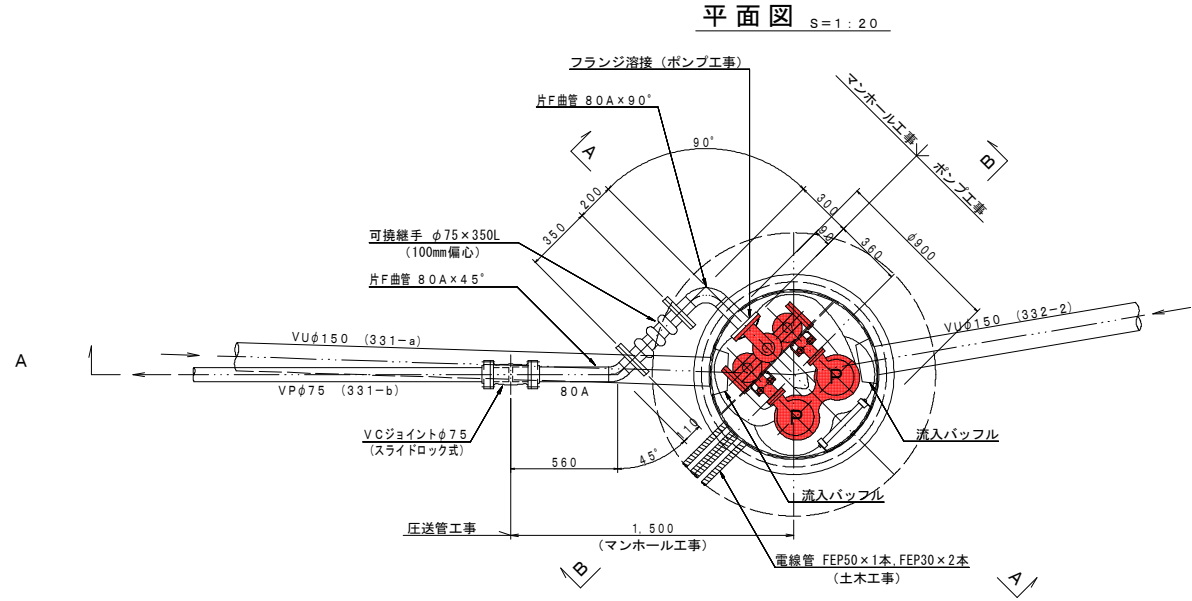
平面図 S=1:20

フランジ溶接（ポンプ工事）

片F曲管 80A×90°

マンホール工事

ポンプ工事

A

B

90°

300

200

350

80

360

φ900

可撓継手 φ75×350L
（100mm偏心）

片F曲管 80A×45°

VUφ150 （331−a）

VUφ150 （332−2）

A

VPφ75 （331−b）

80A

P

P

P

VCジョイントφ75
（スライドロック式）

10

流入バッフル

560

45°

流入バッフル

圧送管工事

1,500
（マンホール工事）

電線管 FEP50×1本，FEP30×2本
（土木工事）

B

A